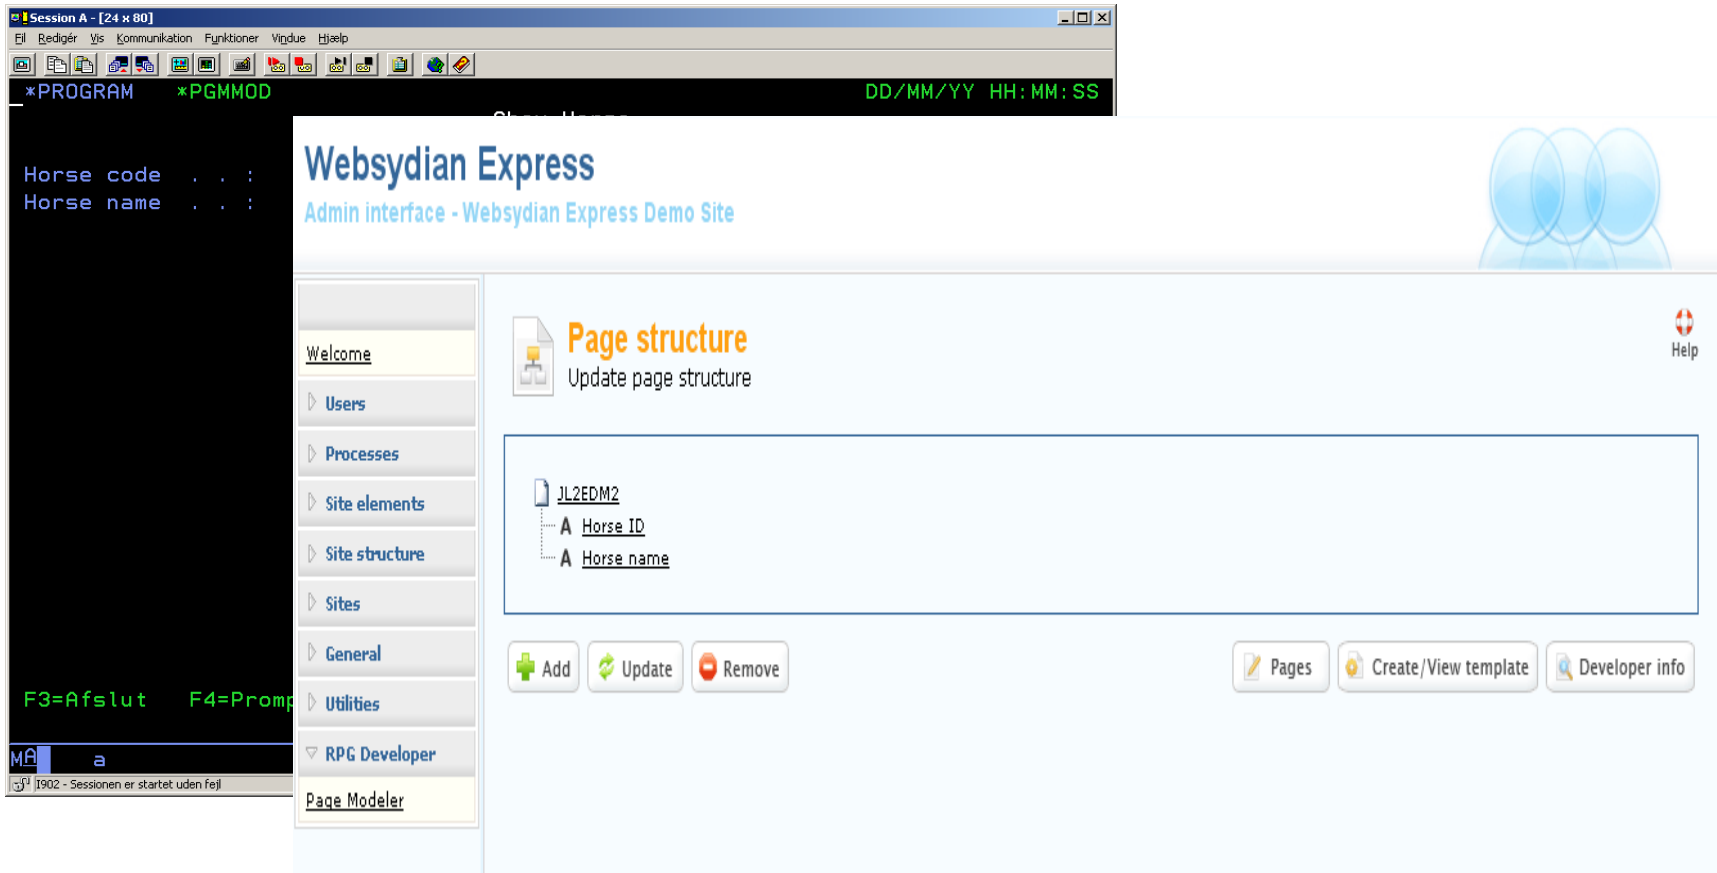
Session A - [24 x 80]

Fil Redigér Vis Kommunikation Funktioner Vindue Hjælp

*PROGRAM *PGMMOD DD/MM/YY HH:MM:SS

Horse code . . :
Horse name . . :

F3=Afslut F4=Promp

MA a

I902 - Sessionen er startet uden fejl

Websydian Express
Admin interface - Websydian Express Demo Site

Welcome
Users
Processes
Site elements
Site structure
Sites
General
Utilities
RPG Developer
Page Modeler

Page structure
Update page structure

Help

JL2EDM2
A Horse ID
A Horse name

Add Update Remove Pages Create/View template Developer info